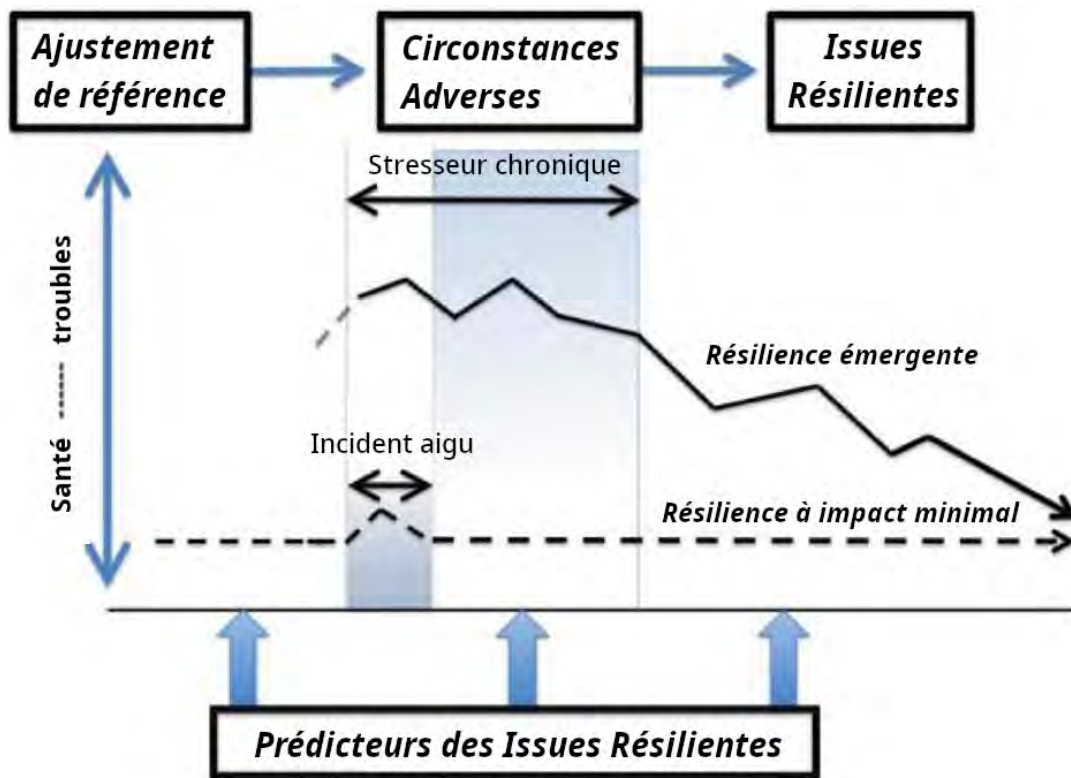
Ajustement de référence

Circonstances Adverses

Issues Résilientes

Stresseur chronique

Santé ------ troubles

Résilience émergente

Incident aigu

Résilience à impact minimal

Prédicteurs des Issues Résilientes